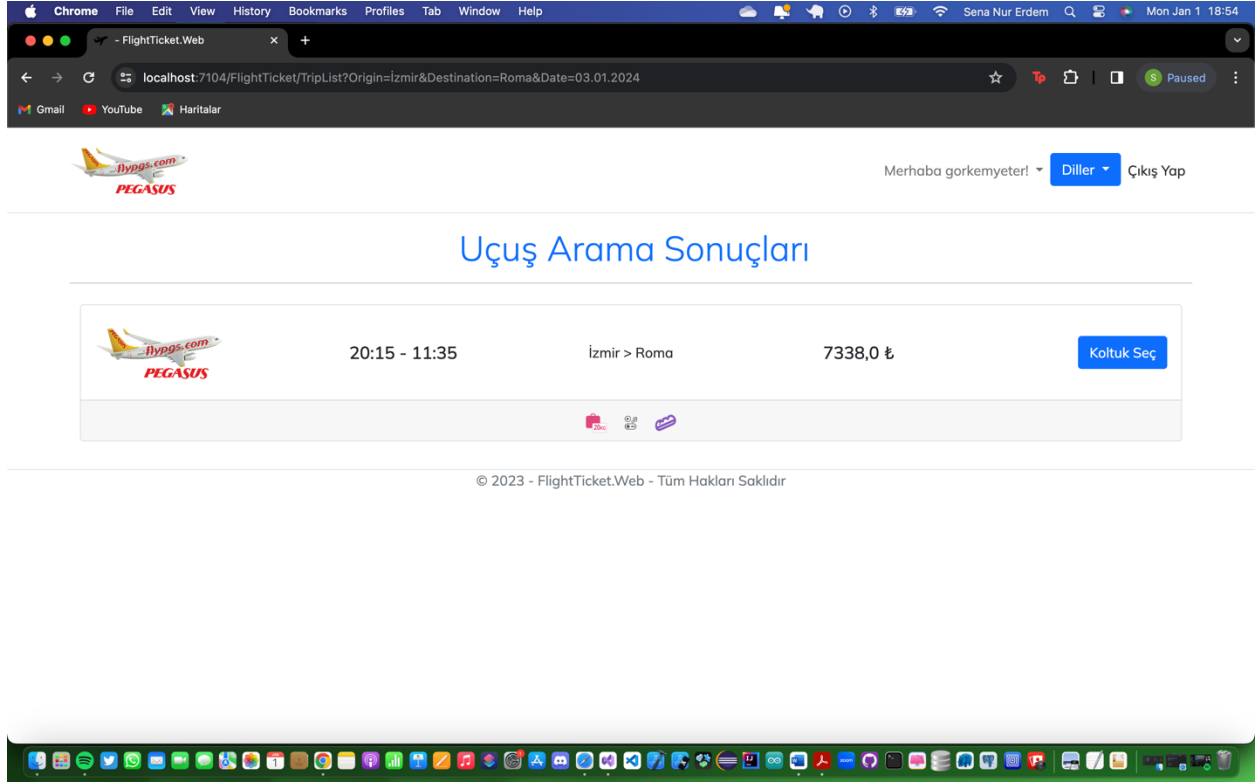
Chrome File Edit View History Bookmarks Profiles Tab Window Help

Sena Nur Erdem

Mon Jan 1 18:54

- FlightTicket.Web

localhost:7104/FlightTicket/TripList?Origin=İzmir&Destination=Roma&Date=03.01.2024

Paused

Gmail YouTube Haritalar

flypgs.com PEGASUS

Merhaba gorkemyeter! Diller Çıkış Yap

Uçuş Arama Sonuçları

flypgs.com PEGASUS

20:15 - 11:35

İzmir > Roma

7338,0 ₺

Koltuk Seç

20kg

© 2023 - FlightTicket.Web - Tüm Hakları Saklıdır